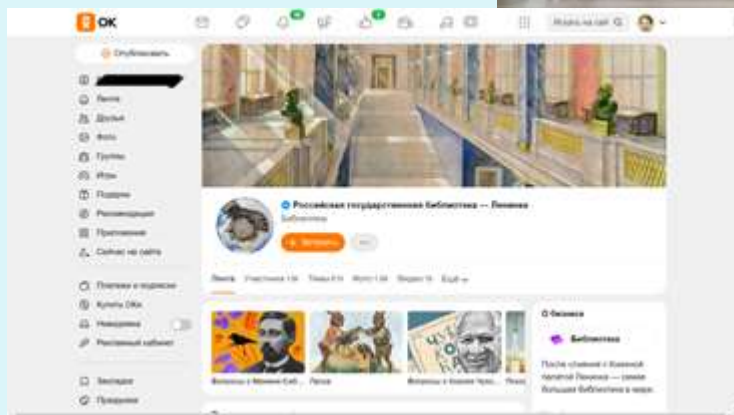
ОК

Искать на сайте

Опубликовать

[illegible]

Лента

Друзья

Фото

Группы

Игры

Подарки

Рекомендации

Приложения

Сейчас на сайте

Платежи и подписки

Купить ОКи

Невидимка

Рекламный кабинет

Закладки

Праздники

Российская государственная библиотека — Ленина

Библиотека

Вступить

Лента

Участники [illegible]

Темы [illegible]

Фото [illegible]

Видео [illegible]

Ещё

Вопросы о Мамине-Сиб...

Лиса

Вопросы о Кирилле Чуко...

О бизнесе

Библиотека

После слияния сKöвенной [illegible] Ленина — самая большая библиотека в мире.